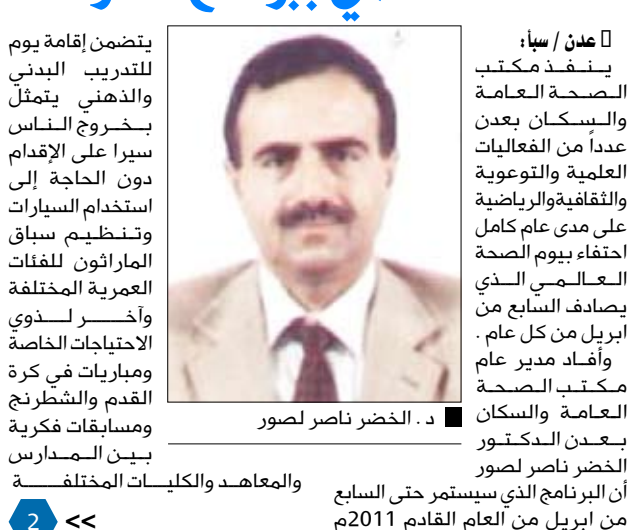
عدن / سبأ:
ينفذ مكتب الصحة العامة والسكان بعدن عدداً من الفعاليات العلمية والتوعوية والثقافية والرياضية على مدى عام كامل احتفاء بيوم الصحة العالمي الذي يصادف السابع من ابريل من كل عام .
وأفاد مدير عام مكتب الصحة العامة والسكان بعدن الدكتور الخضر ناصر لصور أن البرنامج الذي سيستمر حتى السابع من ابريل من العام القادم 2011م

يتضمن إقامة يوم للتدريب البدني والذهني يتمثل بخروج الناس سيرا على الإقدام دون الحاجة إلى استخدام السيارات وتنظيم سباق الماراثون للفئات العمرية المختلفة وآخر لذوي الاحتياجات الخاصة ومباريات في كرة القدم والشطرنج ومسابقات فكرية بين المدارس والمعاهد والكليات المختلفة

د . الخضر ناصر لصور

2 <<